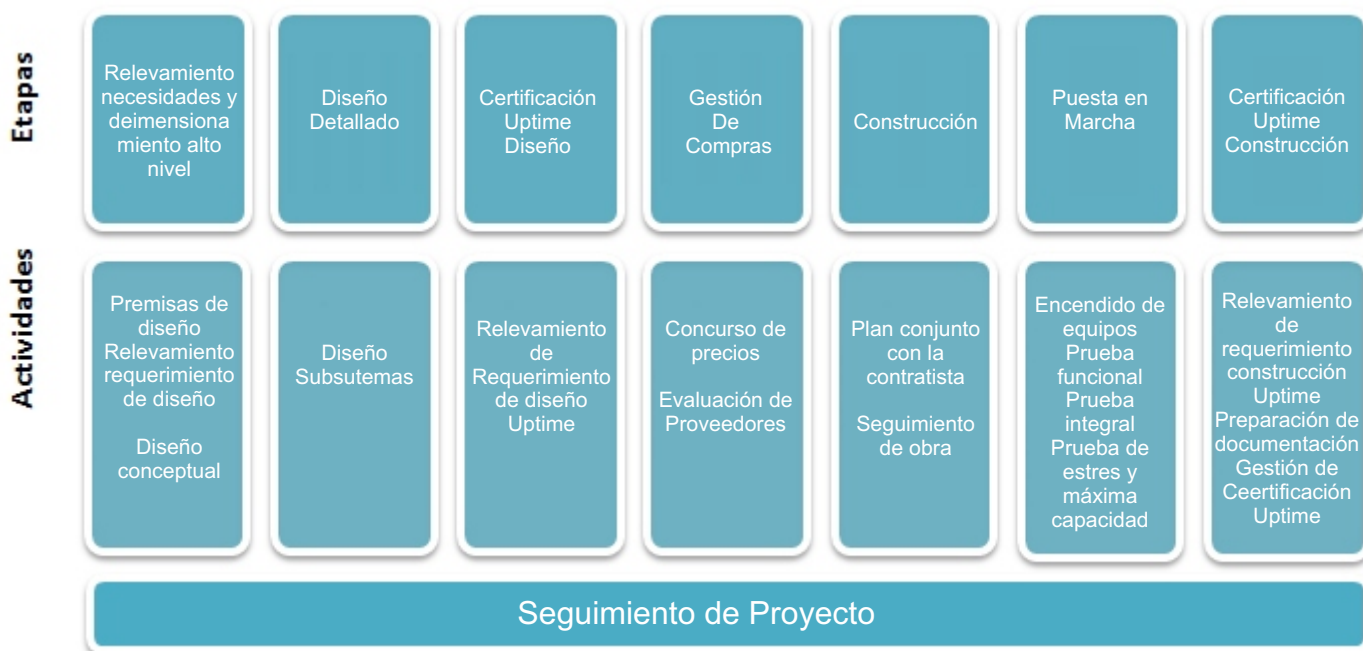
Etapas

Relevamiento necesidades y deimensionamiento alto nivel

Diseño Detallado

Certificación Uptime Diseño

Gestión De Compras

Construcción

Puesta en Marcha

Certificación Uptime Construcción

Actividades

Premisas de diseño Relevamiento requerimiento de diseño

Diseño conceptual

Diseño Subsutemas

Relevamiento de Requerimiento de diseño Uptime

Concurso de precios

Evaluación de Proveedores

Plan conjunto con la contratista

Seguimiento de obra

Encendido de equipos Prueba funcional Prueba integral Prueba de estres y máxima capacidad

Relevamiento de requerimiento construcción Uptime Preparación de documentación Gestión de Ceertificación Uptime

Seguimiento de Proyecto